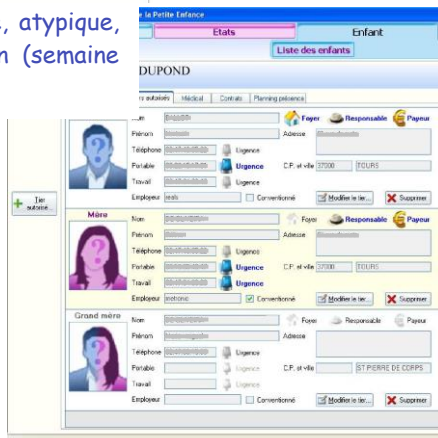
, atypique, n (semaine

le Petite Enfance

Etats

Enfant

Liste des enfants

DUPOND

Tiers autorisés | Médical | Contrats | Planning présence

+ Tier autorisé...

Nom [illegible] Foyer Responsable Payeur

Prénom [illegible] Adresse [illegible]

Téléphone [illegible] Urgence

Portable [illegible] Urgence C.P. et ville 37000 TOURS

Travail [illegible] Urgence

Employeur sncb Conventionné Modifier le tier... Supprimer

Mère

Nom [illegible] Foyer Responsable Payeur

Prénom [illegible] Adresse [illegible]

Téléphone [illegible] Urgence

Portable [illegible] Urgence C.P. et ville 37000 TOURS

Travail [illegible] Urgence

Employeur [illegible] Conventionné Modifier le tier... Supprimer

Grand mère

Nom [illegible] Foyer Responsable Payeur

Prénom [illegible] Adresse

Téléphone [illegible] Urgence

Portable Urgence C.P. et ville ST PIERRE DE CORPS

Travail Urgence

Employeur Conventionné Modifier le tier... Supprimer